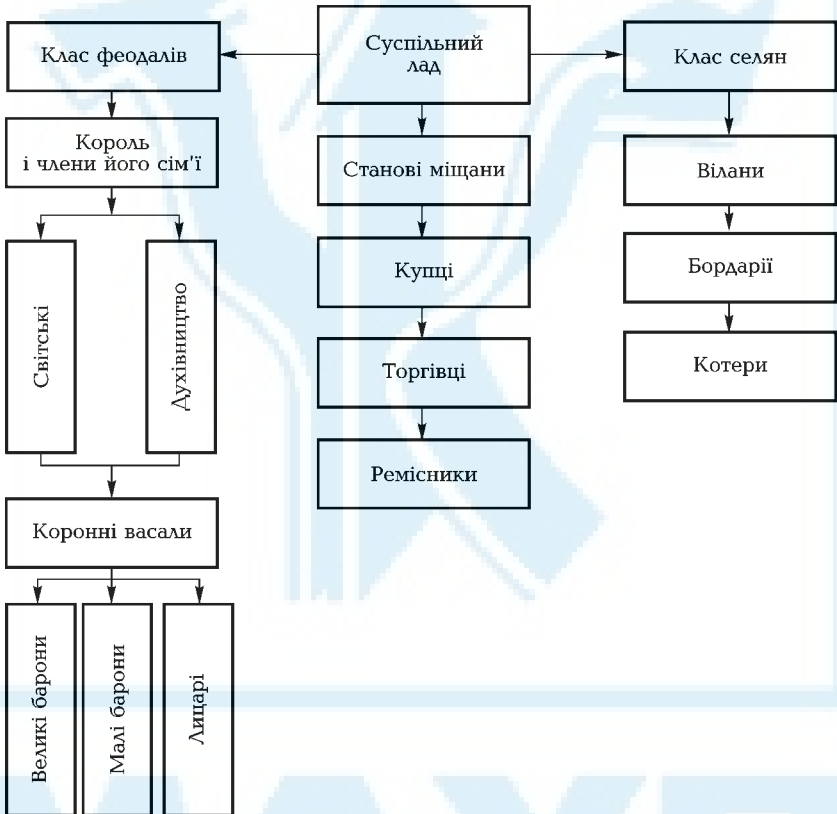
Суспільний лад

Клас феодалів

Король і члени його сім'ї

Світські

Духівництво

Коронні васали

Великі барони

Малі барони

Лицарі

Станові міщани

Купці

Торгівці

Ремісники

Клас селян

Вілани

Бордарії

Котери